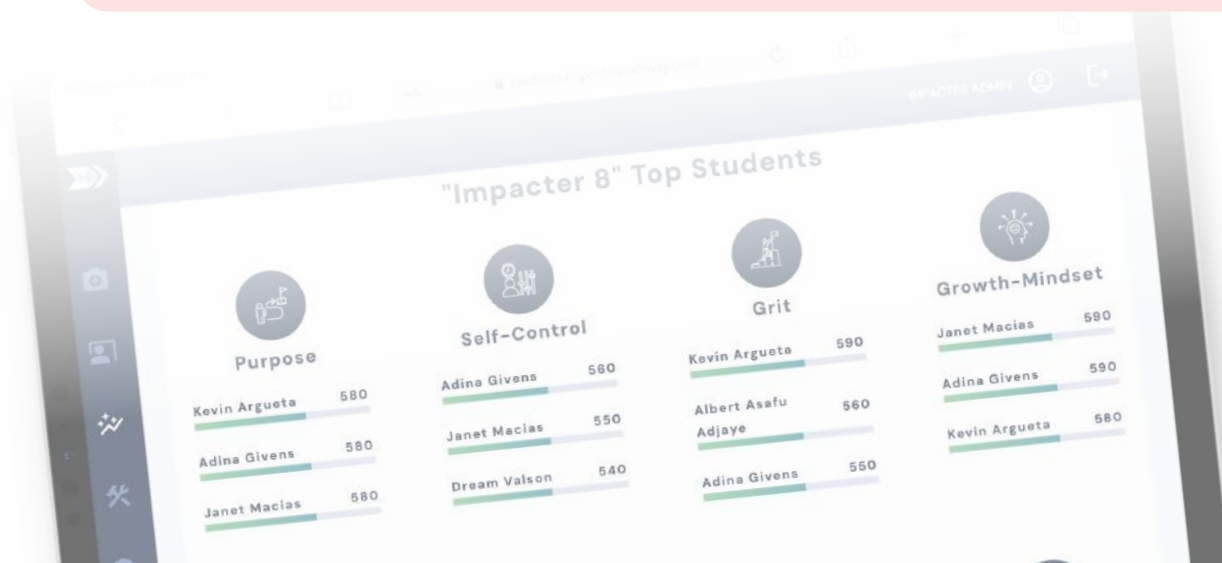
IMPACTER ADMIN

"Impacter 8" Top Students

Purpose
Kevin Argueta 580
Adina Givens 580
Janet Macias 580

Self-Control
Adina Givens 560
Janet Macias 550
Dream Valson 540

Grit
Kevin Argueta 590
Albert Asafu Adjaye 560
Adina Givens 550

Growth-Mindset
Janet Macias 590
Adina Givens 590
Kevin Argueta 580